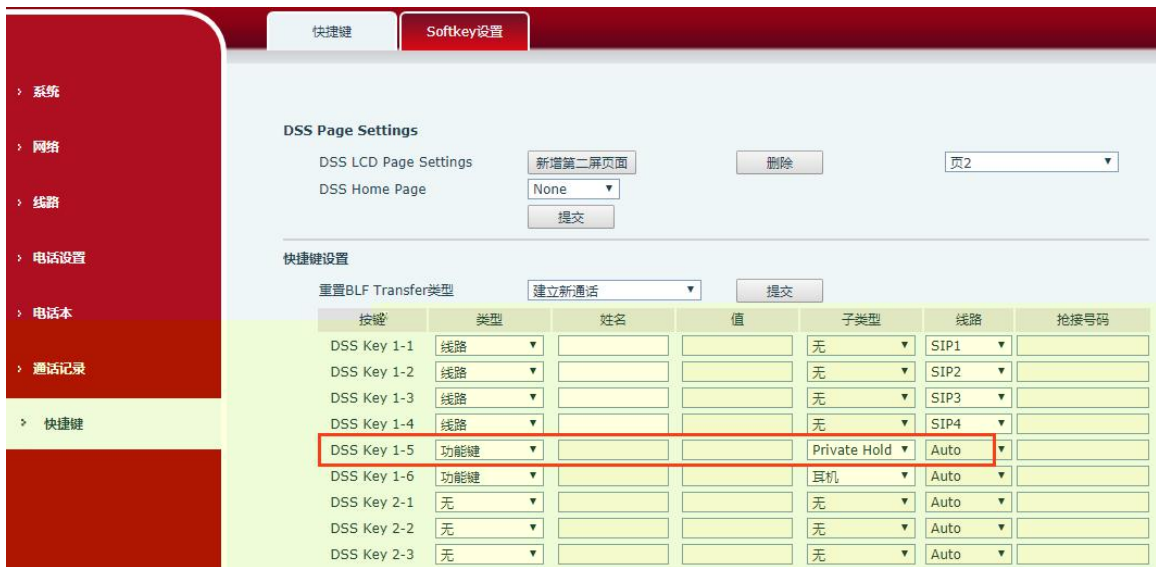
快捷键 Softkey设置

› 系统

› 网络

› 线路

› 电话设置

› 电话本

› 通话记录

› 快捷键

DSS Page Settings

DSS LCD Page Settings 新增第二屏页面 删除 页2

DSS Home Page None

提交

快捷键设置

重置BLF Transfer类型 建立新通话 提交

| 按键 | 类型 | 姓名 | 值 | 子类型 | 线路 | 抢接号码 |
|---|---|---|---|---|---|---|
| DSS Key 1-1 | 线路 | | | 无 | SIP1 | |
| DSS Key 1-2 | 线路 | | | 无 | SIP2 | |
| DSS Key 1-3 | 线路 | | | 无 | SIP3 | |
| DSS Key 1-4 | 线路 | | | 无 | SIP4 | |
| DSS Key 1-5 | 功能键 | | | Private Hold | Auto | |
| DSS Key 1-6 | 功能键 | | | 耳机 | Auto | |
| DSS Key 2-1 | 无 | | | 无 | Auto | |
| DSS Key 2-2 | 无 | | | 无 | Auto | |
| DSS Key 2-3 | 无 | | | 无 | Auto | |